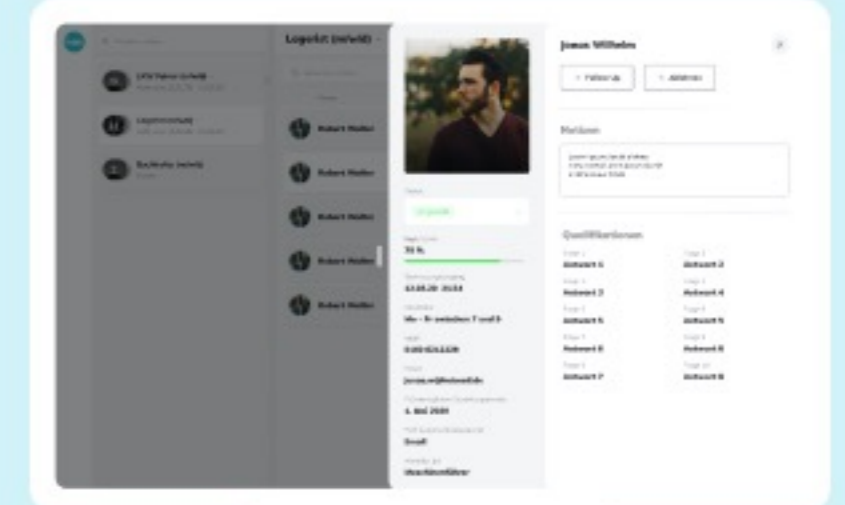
Logistiker (m/w/d)

LKW Fahrer (m/w/d)

Logistiker (m/w/d)

Buchhalter (m/w/d)

Robert Meller

Robert Meller

Robert Meller

Robert Meller

Robert Meller

Jonas Wilhelm

Notizen

Qualifikationen

Antwort 1

Antwort 2

Antwort 3

Antwort 4

Antwort 5

Antwort 5

Antwort 6

Antwort 6

Antwort 7

Antwort 8

75 %

12.08.20 15:54

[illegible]

jonas.w@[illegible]

1. Juli 2020

Email

Maschinenführer